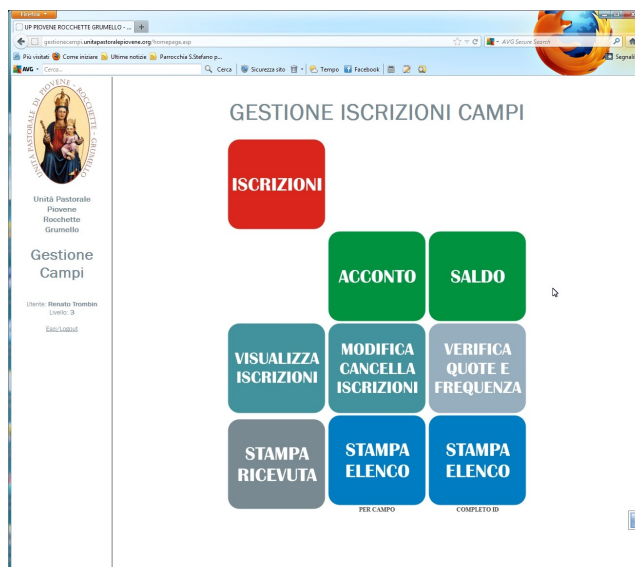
Firefox
UP PIOVENE ROCCHETTE GRUMELLO - ...
gestionecampi.unitapastoralepiovene.org/homepage.asp
AVG Secure Search
Più visitati Come iniziare Ultime notizie Parrocchia S.Stefano p...
AVG Cerca Cerca Sicurezza sito Tempo Facebook
Segnalibri

UNITÀ PASTORALE DI PIOVENE ROCCHETTE GRUMELLO

Unità Pastorale Piovene Rocchette Grumello

Gestione Campi

Utente: Renato Trombin
Livello: 3

Esci/Logout

GESTIONE ISCRIZIONI CAMPI

ISCRIZIONI

ACCONTO

SALDO

VISUALIZZA ISCRIZIONI

MODIFICA CANCELLA ISCRIZIONI

VERIFICA QUOTE E FREQUENZA

STAMPA RICEVUTA

STAMPA ELENCO
PER CAMPO

STAMPA ELENCO
COMPLETO ID